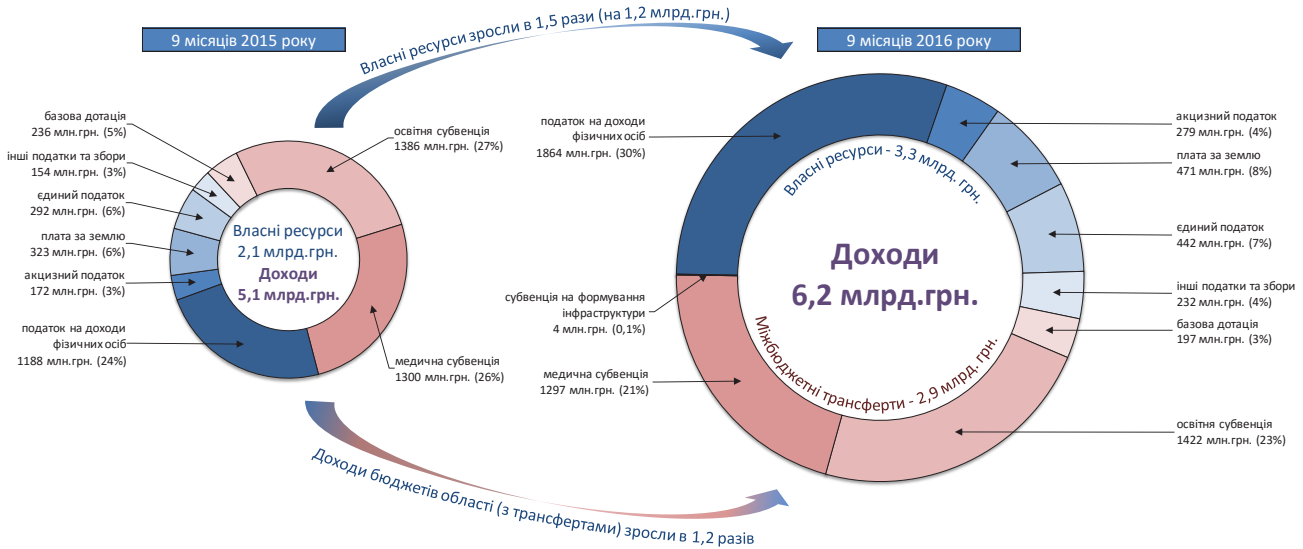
9 місяців 2015 року

Власні ресурси зросли в 1,5 рази (на 1,2 млрд.грн.)

9 місяців 2016 року

базова дотація
236 млн.грн. (5%)

інші податки та збори
154 млн.грн. (3%)

єдиний податок
292 млн.грн. (6%)

плата за землю
323 млн.грн. (6%)

акцизний податок
172 млн.грн. (3%)

податок на доходи фізичних осіб
1188 млн.грн. (24%)

освітня субвенція
1386 млн.грн. (27%)

Власні ресурси
2,1 млрд.грн.
Доходи
5,1 млрд.грн.

медична субвенція
1300 млн.грн. (26%)

податок на доходи фізичних осіб
1864 млн.грн. (30%)

Власні ресурси - 3,3 млрд. грн.

Доходи
6,2 млрд.грн.

Міжбюджетні трансферти - 2,9 млрд. грн.

субвенція на формування інфраструктури
4 млн.грн. (0,1%)

медична субвенція
1297 млн.грн. (21%)

акцизний податок
279 млн.грн. (4%)

плата за землю
471 млн.грн. (8%)

єдиний податок
442 млн.грн. (7%)

інші податки та збори
232 млн.грн. (4%)

базова дотація
197 млн.грн. (3%)

освітня субвенція
1422 млн.грн. (23%)

Доходи бюджетів області (з трансфертами) зросли в 1,2 разів